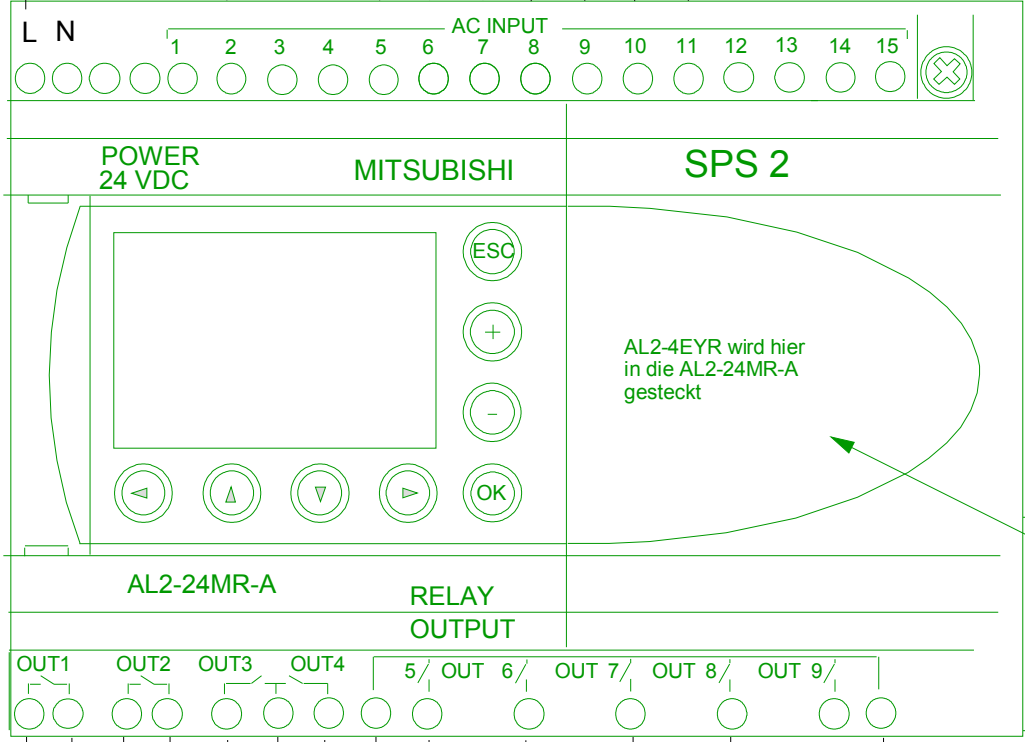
L N

AC INPUT
1 2 3 4 5 6 7 8 9 10 11 12 13 14 15

POWER
24 VDC

MITSUBISHI

SPS 2

ESC

+

–

AL2-4EYR wird hier in die AL2-24MR-A gesteckt

OK

AL2-24MR-A

RELAY
OUTPUT

OUT1 OUT2 OUT3 OUT4 5 OUT 6 OUT 7 OUT 8 OUT 9